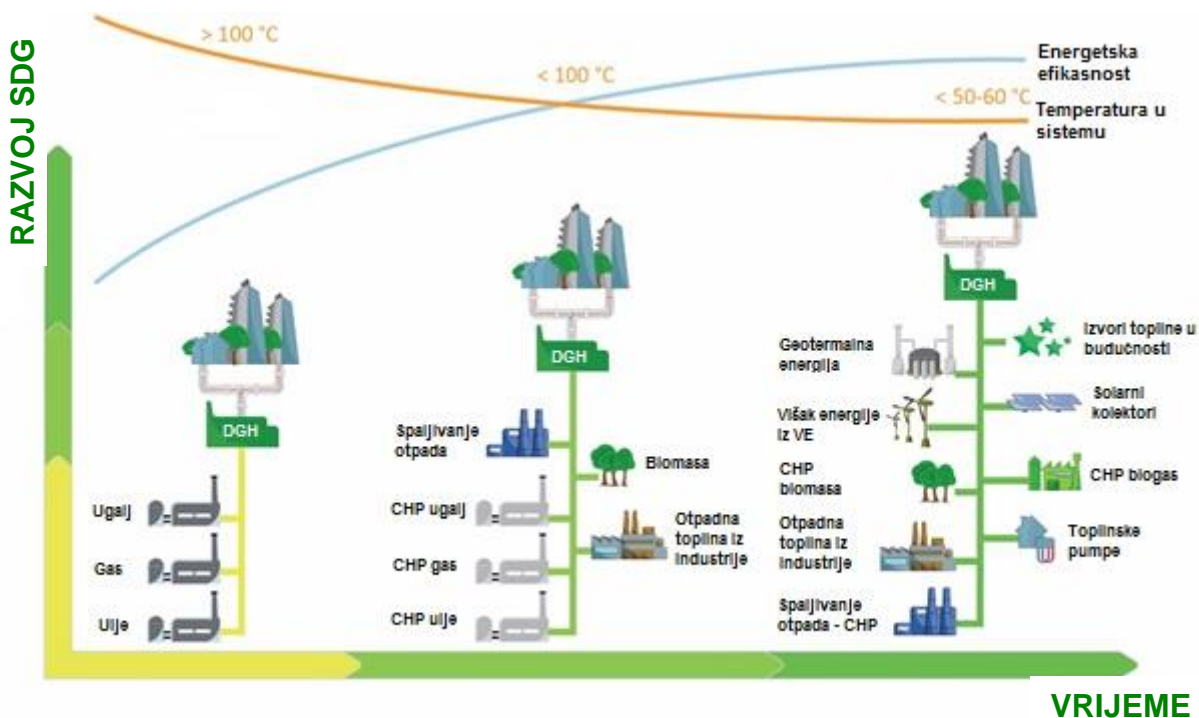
RAZVOJ SDG

> 100 °C

< 100 °C

< 50-60 °C

Energetska efikasnost

Temperatura u sistemu

DGH

Ugalj

Gas

Ulje

DGH

Spaljivanje otpada

Biomasa

CHP ugalj

Otpadna toplina iz industrije

CHP gas

CHP ulje

DGH

Geotermalna energija

Izvori topline u budućnosti

Višak energije iz VE

Solarni kolektori

CHP biomasa

CHP biogas

Otpadna toplina iz industrije

Toplinske pumpe

Spaljivanje otpada - CHP

VRIJEME